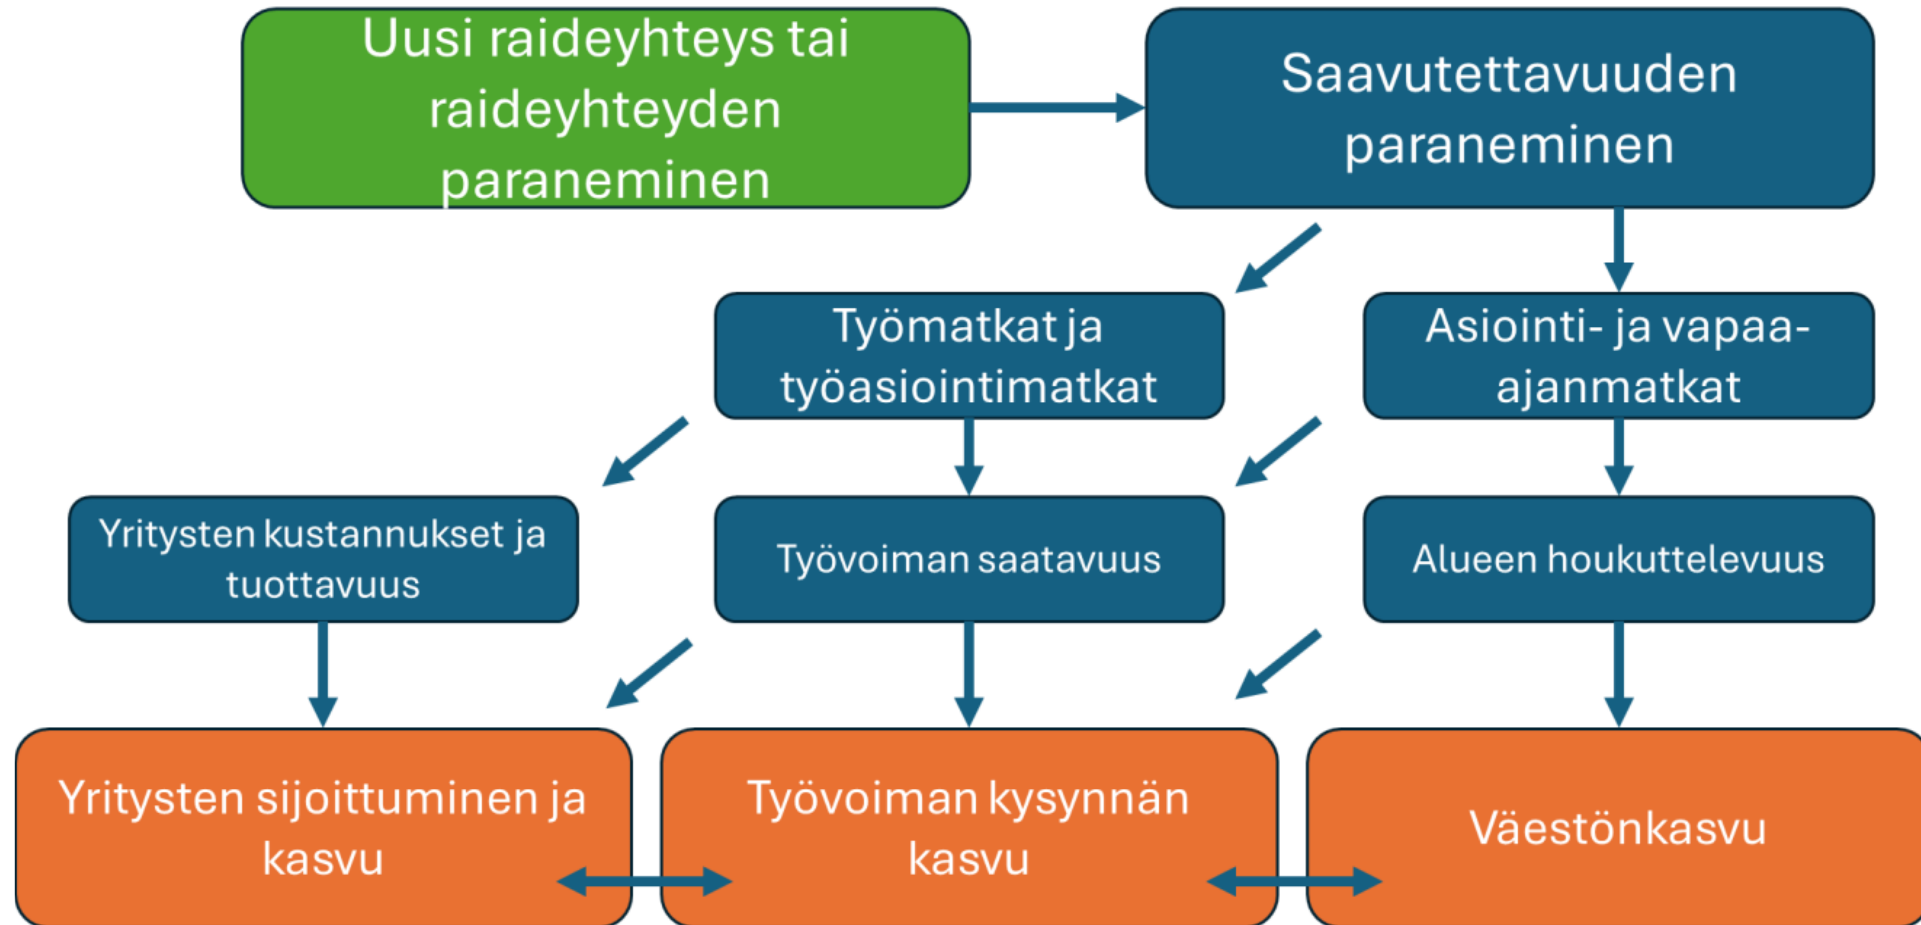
Uusi raideyhteys tai raideyhteyden paraneminen

Saavutettavuuden paraneminen

Työmatkat ja työasiointimatkat

Asiointi- ja vapaa-ajanmatkat

Yritysten kustannukset ja tuottavuus

Työvoiman saatavuus

Alueen houkuttelevuus

Yritysten sijoittuminen ja kasvu

Työvoiman kysynnän kasvu

Väestönkasvu